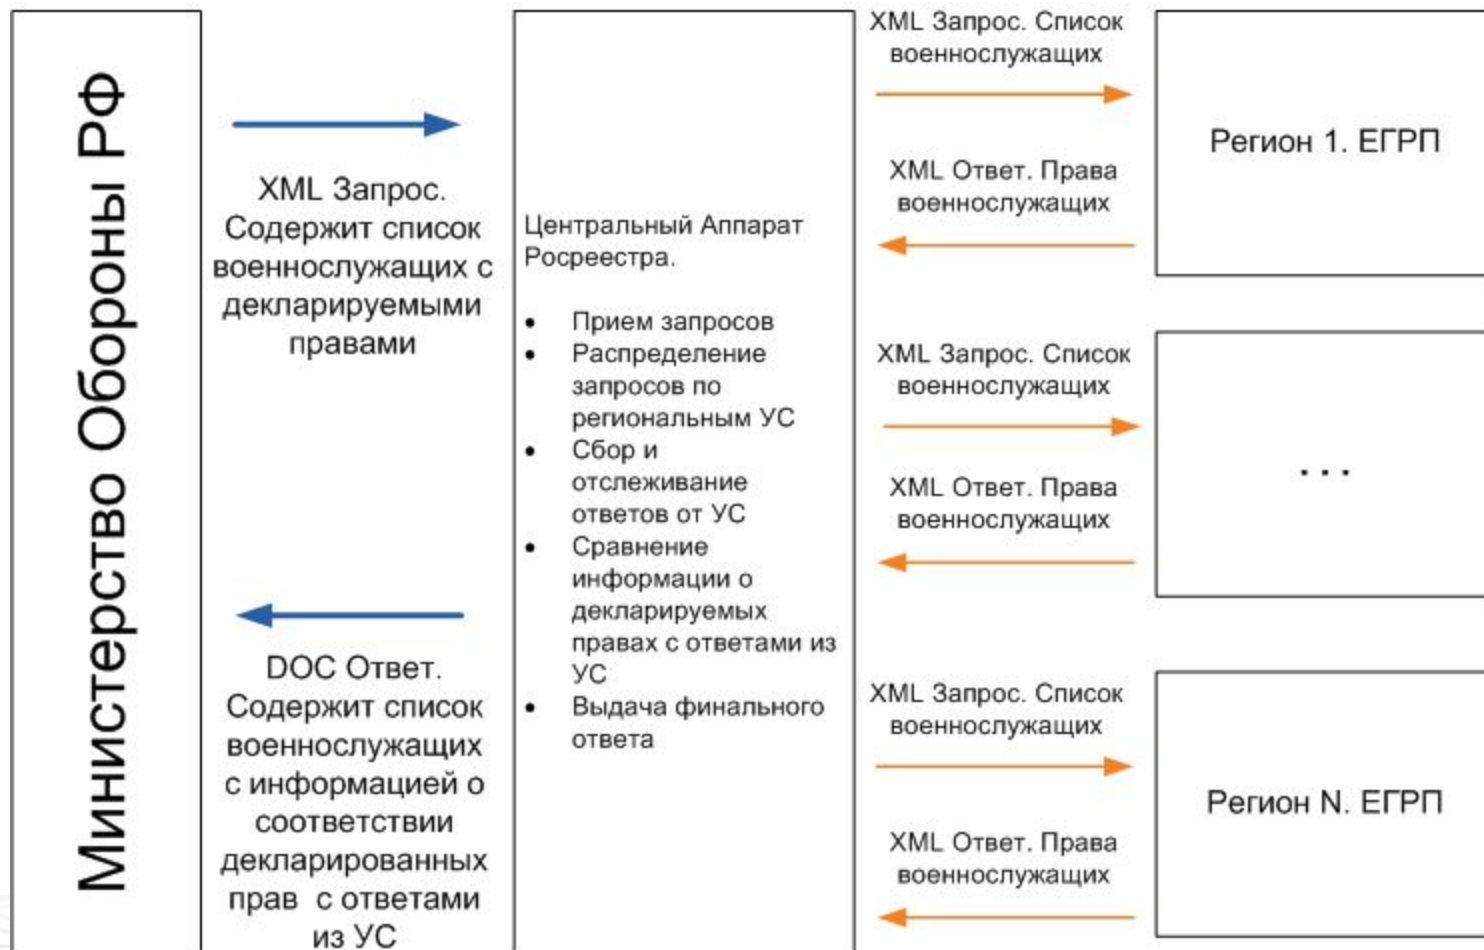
Министерство Обороны РФ

XML Запрос. Содержит список военнослужащих с декларируемыми правами

DOC Ответ. Содержит список военнослужащих с информацией о соответствии декларированных прав с ответами из УС

Центральный Аппарат Росреестра.

- Прием запросов
- Распределение запросов по региональным УС
- Сбор и отслеживание ответов от УС
- Сравнение информации о декларируемых правах с ответами из УС
- Выдача финального ответа

XML Запрос. Список военнослужащих

XML Ответ. Права военнослужащих

Регион 1. ЕГРП

XML Запрос. Список военнослужащих

XML Ответ. Права военнослужащих

...

XML Запрос. Список военнослужащих

XML Ответ. Права военнослужащих

Регион N. ЕГРП